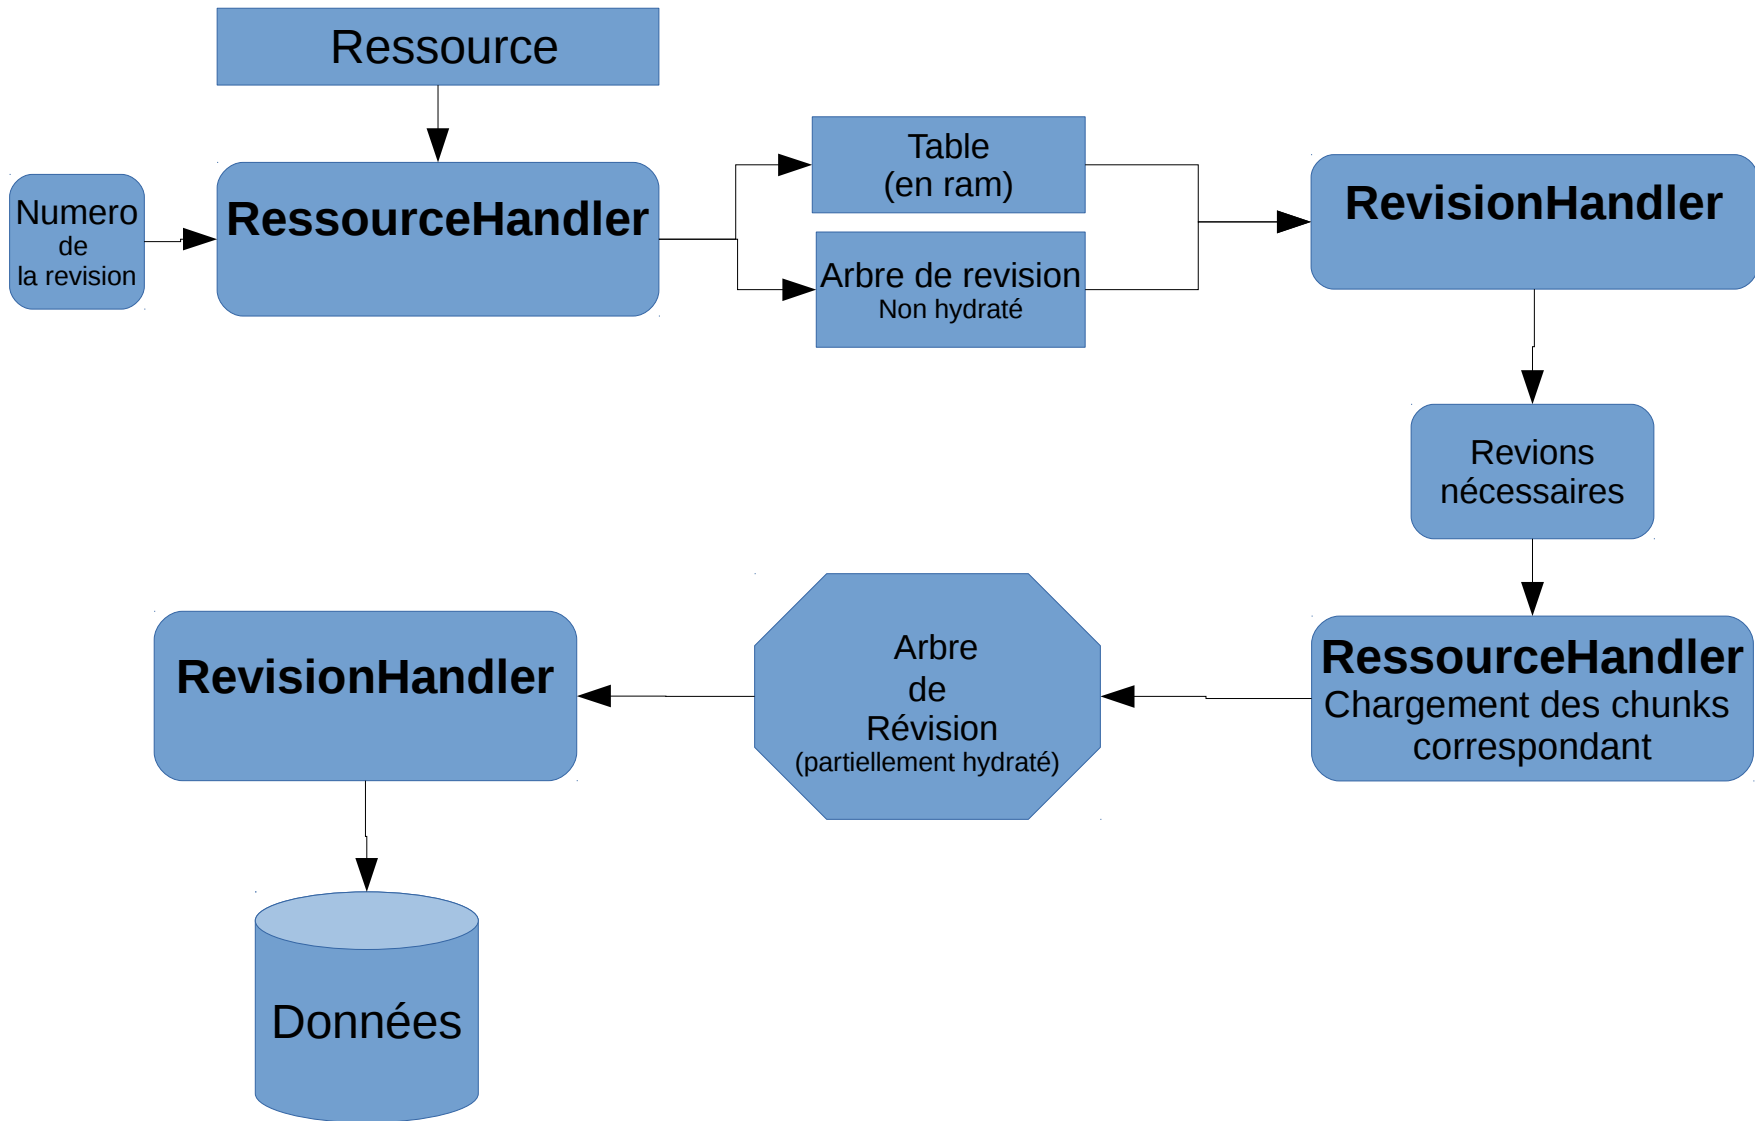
Ressource

Numero
de
la revision

RessourceHandler

Table
(en ram)

Arbre de revision
Non hydraté

RevisionHandler

Revions
nécessaires

RessourceHandler
Chargement des chunks correspondant

Arbre
de
Révision
(partiellement hydraté)

RevisionHandler

Données